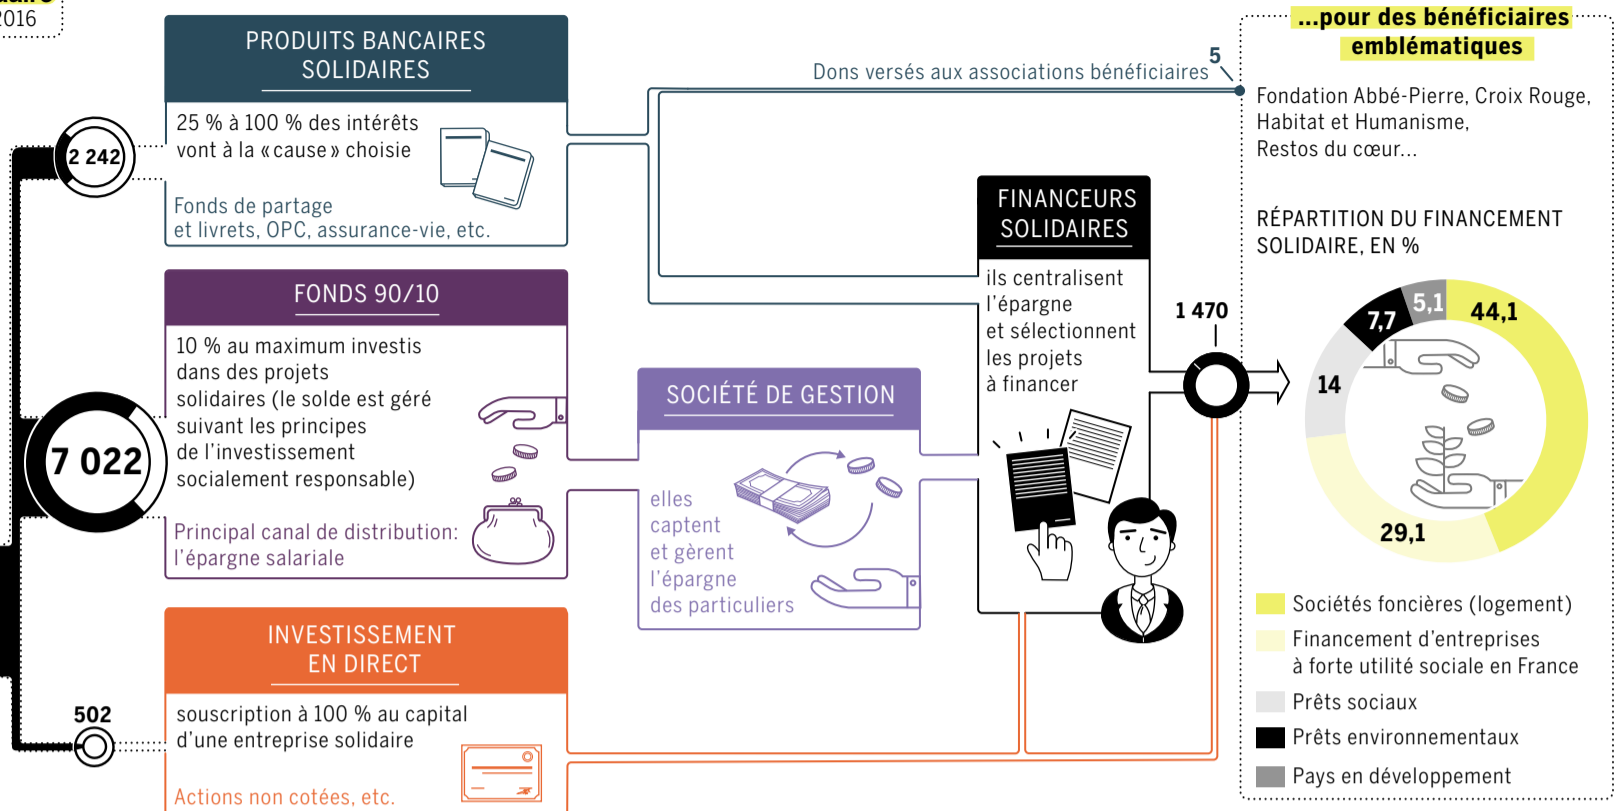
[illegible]
2016

PRODUITS BANCAIRES SOLIDAIRES

25 % à 100 % des intérêts vont à la « cause » choisie

Fonds de partage et livrets, OPC, assurance-vie, etc.

2 242

FONDS 90/10

10 % au maximum investis dans des projets solidaires (le solde est géré suivant les principes de l'investissement socialement responsable)

Principal canal de distribution: l'épargne salariale

7 022

INVESTISSEMENT EN DIRECT

souscription à 100 % au capital d'une entreprise solidaire

Actions non cotées, etc.

502

Dons versés aux associations bénéficiaires

5

SOCIÉTÉ DE GESTION

elles captent et gèrent l'épargne des particuliers

FINANCEURS SOLIDAIRES

ils centralisent l'épargne et sélectionnent les projets à financer

1 470

...pour des bénéficiaires emblématiques

Fondation Abbé-Pierre, Croix Rouge, Habitat et Humanisme, Restos du cœur...

RÉPARTITION DU FINANCEMENT SOLIDAIRE, EN %

44,1
29,1
14
7,7
5,1

Sociétés foncières (logement)
Financement d'entreprises à forte utilité sociale en France
Prêts sociaux
Prêts environnementaux
Pays en développement